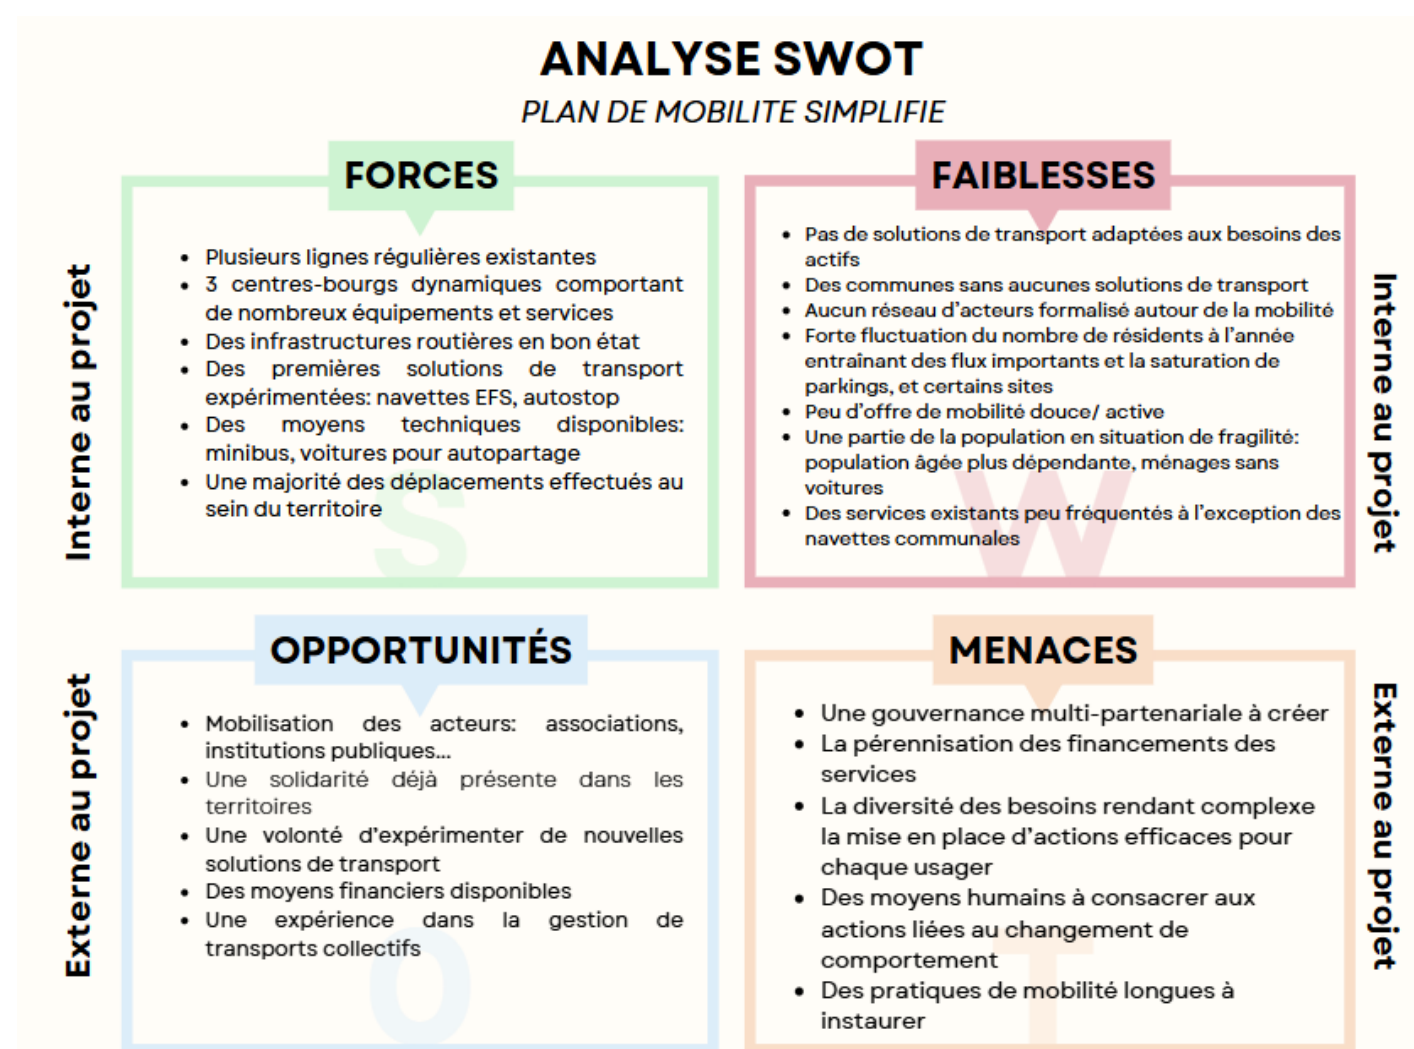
ANALYSE SWOT

PLAN DE MOBILITE SIMPLIFIE

Interne au projet

FORCES

- Plusieurs lignes régulières existantes
- 3 centres-bourgs dynamiques comportant de nombreux équipements et services
- Des infrastructures routières en bon état
- Des premières solutions de transport expérimentées: navettes EFS, autostop
- Des moyens techniques disponibles: minibus, voitures pour autopartage
- Une majorité des déplacements effectués au sein du territoire

S

FAIBLESSES

- Pas de solutions de transport adaptées aux besoins des actifs
- Des communes sans aucunes solutions de transport
- Aucun réseau d'acteurs formalisé autour de la mobilité
- Forte fluctuation du nombre de résidents à l'année entraînant des flux importants et la saturation de parkings, et certains sites
- Peu d'offre de mobilité douce/ active
- Une partie de la population en situation de fragilité: population âgée plus dépendante, ménages sans voitures
- Des services existants peu fréquentés à l'exception des navettes communales

W

Interne au projet

Externe au projet

OPPORTUNITÉS

- Mobilisation des acteurs: associations, institutions publiques...
- Une solidarité déjà présente dans les territoires
- Une volonté d'expérimenter de nouvelles solutions de transport
- Des moyens financiers disponibles
- Une expérience dans la gestion de transports collectifs

O

MENACES

- Une gouvernance multi-partenariale à créer
- La pérennisation des financements des services
- La diversité des besoins rendant complexe la mise en place d'actions efficaces pour chaque usager
- Des moyens humains à consacrer aux actions liées au changement de comportement
- Des pratiques de mobilité longues à instaurer

T

Externe au projet